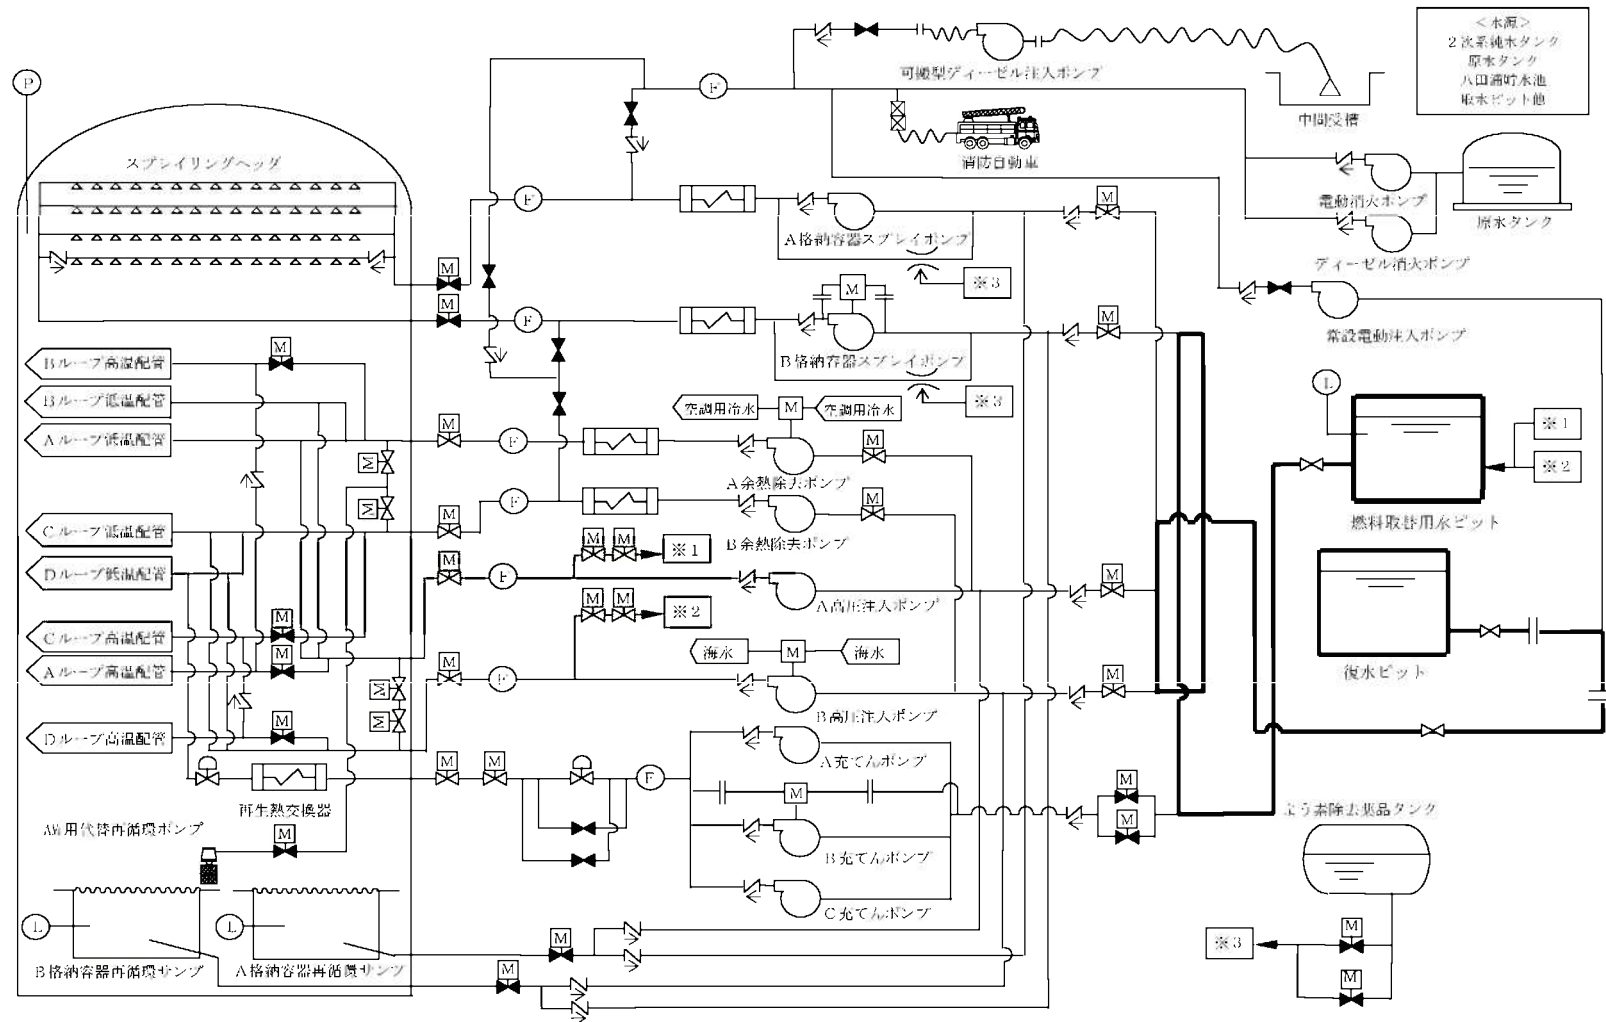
＜水源＞
２次系純水タンク
原水タンク
八田溜貯水池
取水ピット他

可搬型ディーゼル注入ポンプ
中間受槽
消防自動車
電動消火ポンプ
原水タンク
ディーゼル消火ポンプ
常設電動注入ポンプ

P
スプレイリングヘッダ
F
F
F
M
M
A格納容器スプレイポンプ
※３
M
B格納容器スプレイポンプ
※３
M
M

Bループ高温配管
Bループ低温配管
Aループ低温配管
Cループ低温配管
Dループ低温配管
Cループ高温配管
Aループ高温配管
Dループ高温配管
M
M
M
M
M
M
M
M
M

空調用冷水
M
空調用冷水
M
F
A余熱除去ポンプ
F
M
B余熱除去ポンプ
M
M
※１
F
A高圧注入ポンプ
M
M
※２
海水
M
海水
F
B高圧注入ポンプ
M
M
M
M
M
M

L
※１
※２
燃料取替用水ピット
復水ピット

F
A充てんポンプ
M
B充てんポンプ
C充てんポンプ
M
M
再生熱交換器
AM用代替再循環ポンプ
M
L
L
B格納容器再循環サンプ
A格納容器再循環サンプ
M
M

よう素除去薬品タンク
※３
M
M